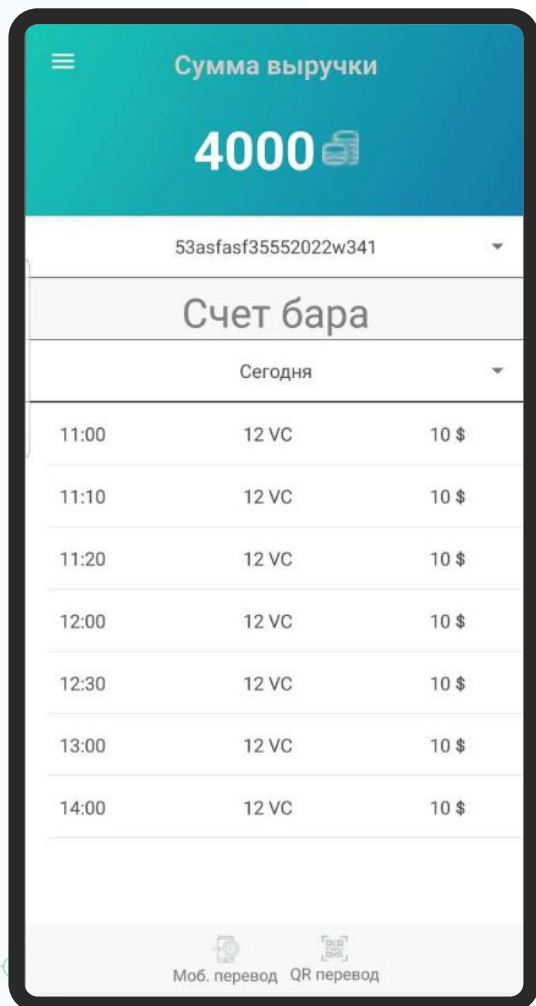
Сумма выручки

4000

53asfasf35552022w341

Счет бара

Сегодня

| | | |
|---|---|---|
| 11:00 | 12 VC | 10 $ |
| 11:10 | 12 VC | 10 $ |
| 11:20 | 12 VC | 10 $ |
| 12:00 | 12 VC | 10 $ |
| 12:30 | 12 VC | 10 $ |
| 13:00 | 12 VC | 10 $ |
| 14:00 | 12 VC | 10 $ |

Моб. перевод QR перевод